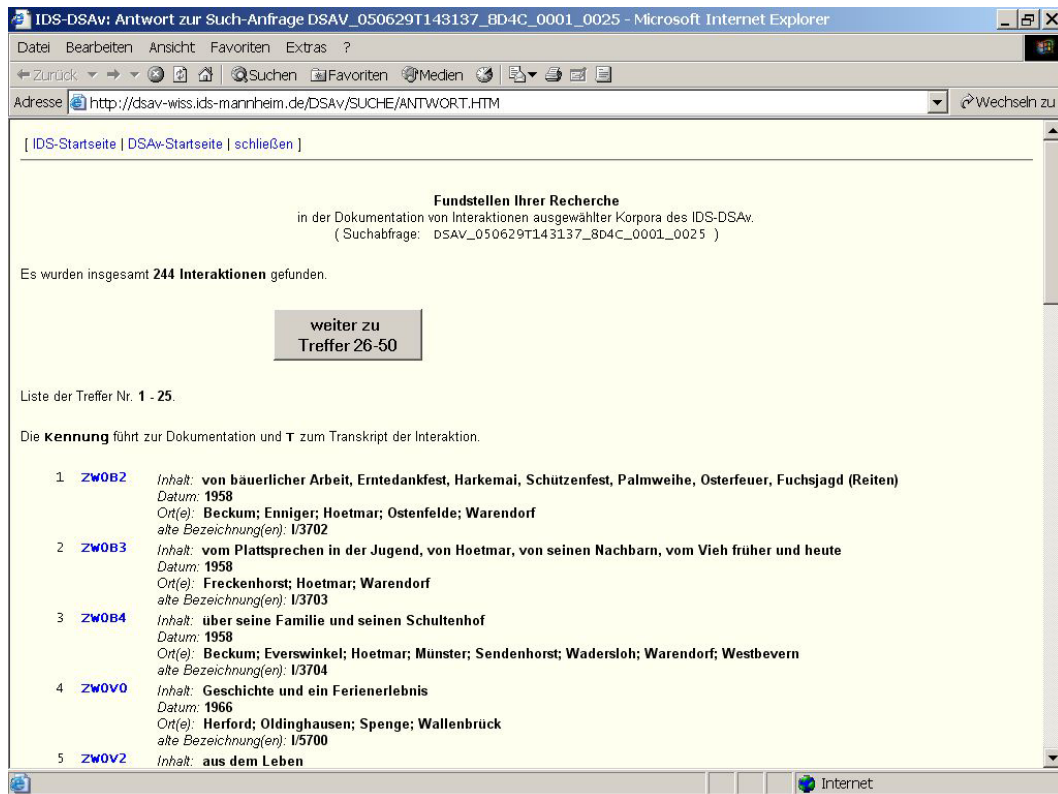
IDS-DSAv: Antwort zur Such-Anfrage DSAV_050629T143137_8D4C_0001_0025 - Microsoft Internet Explorer

Datei Bearbeiten Ansicht Favoriten Extras ?

Zurück Suchen Favoriten Medien

Adresse http://dsav-wiss.ids-mannheim.de/DSAv/SUCHE/ANTWORT.HTM Wechseln zu

[ IDS-Startseite | DSAv-Startseite | schließen ]

Fundstellen Ihrer Recherche
in der Dokumentation von Interaktionen ausgewählter Korpora des IDS-DSAv.
( Suchabfrage: DSAV_050629T143137_8D4C_0001_0025 )

Es wurden insgesamt 244 Interaktionen gefunden.

weiter zu Treffer 26-50

Liste der Treffer Nr. 1 - 25.

Die Kennung führt zur Dokumentation und T zum Transkript der Interaktion.

1 ZW0B2 Inhalt: von bäuerlicher Arbeit, Erntedankfest, Harkemai, Schützenfest, Palmweihe, Osterfeuer, Fuchsjagd (Reiten)
Datum: 1958
Ort(e): Beckum; Enniger; Hoetmar; Ostenfelde; Warendorf
alte Bezeichnung(en): I/3702

2 ZW0B3 Inhalt: vom Plattsprechen in der Jugend, von Hoetmar, von seinen Nachbarn, vom Vieh früher und heute
Datum: 1958
Ort(e): Freckenhorst; Hoetmar; Warendorf
alte Bezeichnung(en): I/3703

3 ZW0B4 Inhalt: über seine Familie und seinen Schultenhof
Datum: 1958
Ort(e): Beckum; Everswinkel; Hoetmar; Münster; Sendenhorst; Wadersloh; Warendorf; Westbevern
alte Bezeichnung(en): I/3704

4 ZW0V0 Inhalt: Geschichte und ein Ferienerlebnis
Datum: 1966
Ort(e): Herford; Oldinghausen; Spenge; Wallenbrück
alte Bezeichnung(en): I/5700

5 ZW0V2 Inhalt: aus dem Leben

Internet